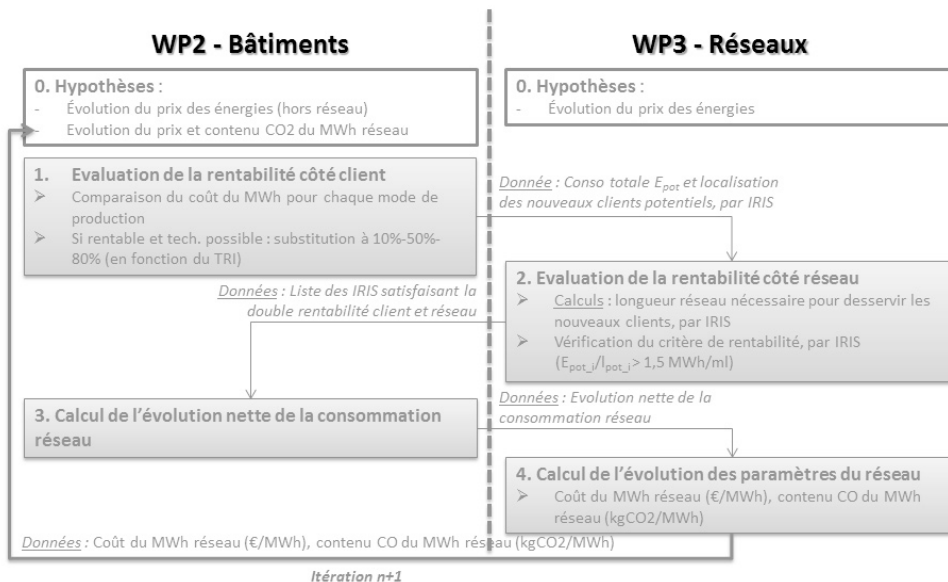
WP2 - Bâtiments

WP3 - Réseaux

0. Hypothèses :
- Évolution du prix des énergies (hors réseau)
- Evolution du prix et contenu CO2 du MWh réseau

0. Hypothèses :
- Évolution du prix des énergies

1. Evaluation de la rentabilité côté client
➢ Comparaison du coût du MWh pour chaque mode de production
➢ Si rentable et tech. possible : substitution à 10%-50%-80% (en fonction du TRI)

Donnée : Conso totale $E_{pot}$ et localisation des nouveaux clients potentiels, par IRIS

2. Evaluation de la rentabilité côté réseau
➢ Calculs : longueur réseau nécessaire pour desservir les nouveaux clients, par IRIS
➢ Vérification du critère de rentabilité, par IRIS ($E_{pot\_i}/l_{pot\_i}$ > 1,5 MWh/ml)

Données : Liste des IRIS satisfaisant la double rentabilité client et réseau

3. Calcul de l'évolution nette de la consommation réseau

Données : Evolution nette de la consommation réseau

4. Calcul de l'évolution des paramètres du réseau
➢ Coût du MWh réseau (€/MWh), contenu CO du MWh réseau (kgCO2/MWh)

Données : Coût du MWh réseau (€/MWh), contenu CO du MWh réseau (kgCO2/MWh)

Itération n+1